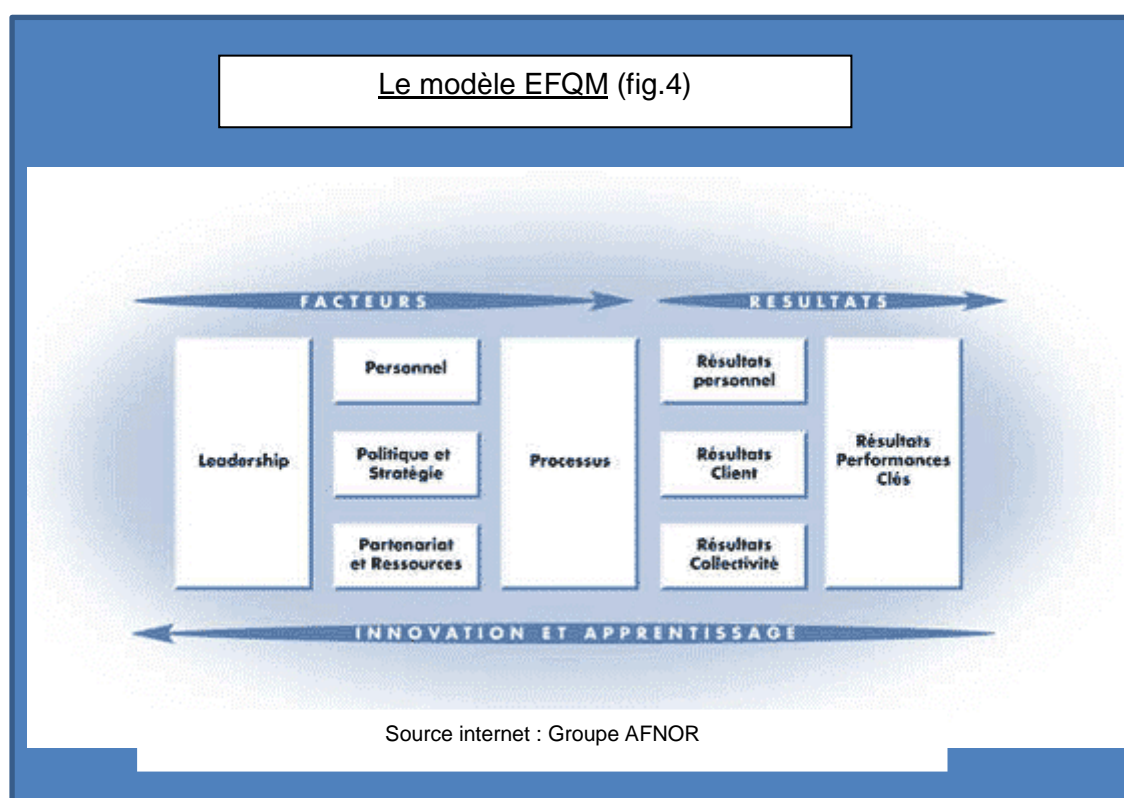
Le modèle EFQM (fig.4)

FACTEURS

RESULTATS

Leadership

Personnel

Politique et Stratégie

Partenariat et Ressources

Processus

Résultats personnel

Résultats Client

Résultats Collectivité

Résultats Performances Clés

INNOVATION ET APPRENTISSAGE

Source internet : Groupe AFNOR